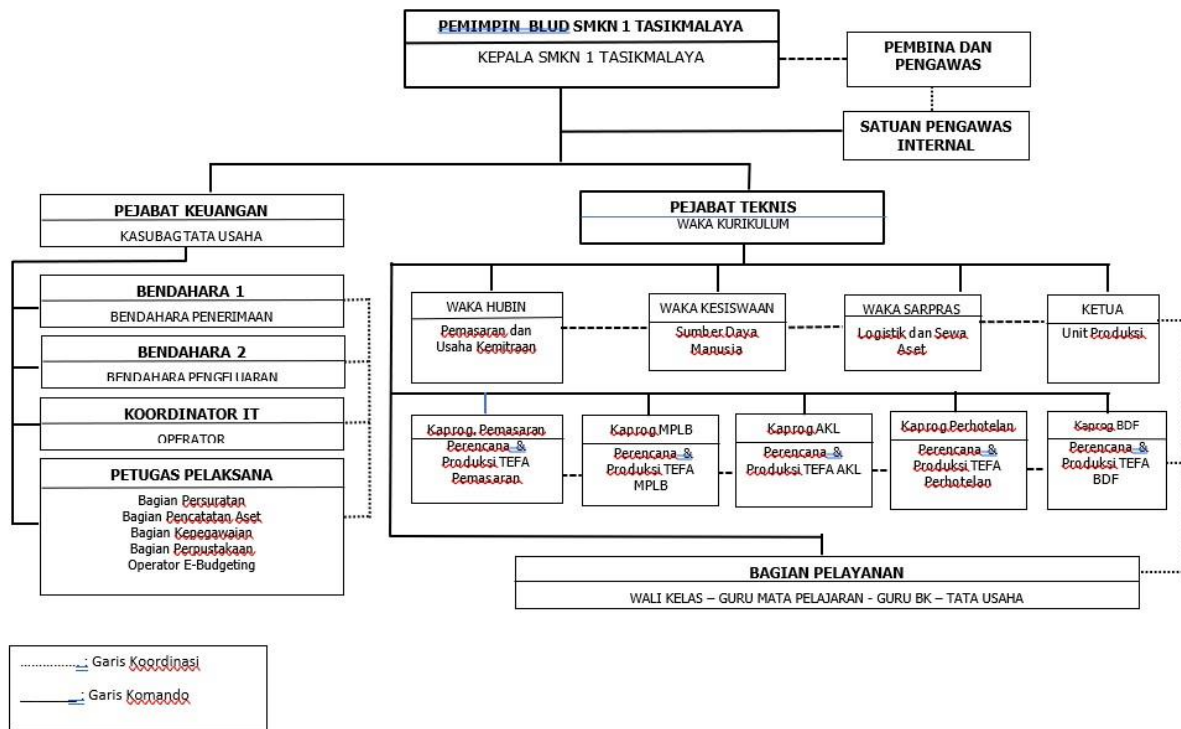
PEMIMPIN BLUD SMKN 1 TASIKMALAYA
KEPALA SMKN 1 TASIKMALAYA

PEMBINA DAN PENGAWAS

SATUAN PENGAWAS INTERNAL

PEJABAT KEUANGAN
KASUBAG TATA USAHA

PEJABAT TEKNIS
WAKA KURIKULUM

BENDAHARA 1
BENDAHARA PENERIMAAN

BENDAHARA 2
BENDAHARA PENGELUARAN

KOORDINATOR IT
OPERATOR

PETUGAS PELAKSANA
Bagian Persuratan
Bagian Pencatatan Aset
Bagian Kepegawaian
Bagian Perpustakaan
Operator E-Budgeting

WAKA HUBIN
Pemasaran dan Usaha Kemitraan

WAKA KESISWAAN
Sumber Daya Manusia

WAKA SARPRAS
Logistik dan Sewa Aset

KETUA
Unit Produksi

Kaprog. Pemasaran
Perencana & Produksi TEFA Pemasaran

Kaprog MPLB
Perencana & Produksi TEFA MPLB

Kaprog AKL
Perencana & Produksi TEFA AKL

Kaprog Perhotelan
Perencana & Produksi TEFA Perhotelan

Kaprog BDF
Perencana & Produksi TEFA BDF

BAGIAN PELAYANAN
WALI KELAS – GURU MATA PELAJARAN - GURU BK – TATA USAHA

: Garis Koordinasi
: Garis Komando